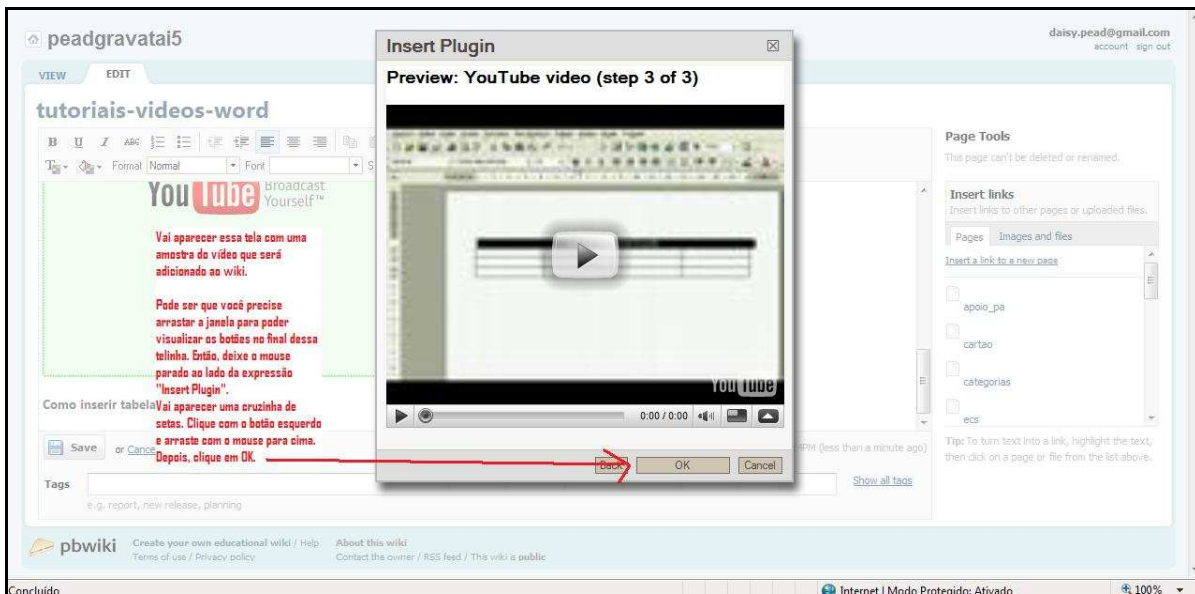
peadgravatai5

daisy.pead@gmail.com
account sign out

VIEW EDIT

tutoriais-videos-word

Format Normal Font

YouTube Broadcast Yourself™

Vai aparecer essa tela com uma amostra do vídeo que será adicionado ao wiki.

Pode ser que você precise arrastar a janela para poder visualizar os botões no final dessa telinha. Então, deixe o mouse parado ao lado da expressão "Insert Plugin".
Vai aparecer uma cruzinha de setas. Clique com o botão esquerdo e arraste com o mouse para cima. Depois, clique em OK.

Como inserir tabela

Save or Cance

Tags

e.g. report, new release, planning

Insert Plugin

Preview: YouTube video (step 3 of 3)

YouTube

0:00 / 0:00

Back OK Cancel

PM (less than a minute ago)

Show all tags

Page Tools
This page can't be deleted or renamed.

Insert links
Insert links to other pages or uploaded files.

Pages Images and files

Insert a link to a new page

apoio_pa
cartao
categorias
ecs

Tip: To turn text into a link, highlight the text, then click on a page or file from the list above.

pbwiki Create your own educational wiki / Help Terms of use / Privacy policy About this wiki Contact the owner / RSS feed / This wiki is public

Concluído

Internet | Modo Protegido: Ativado

100%